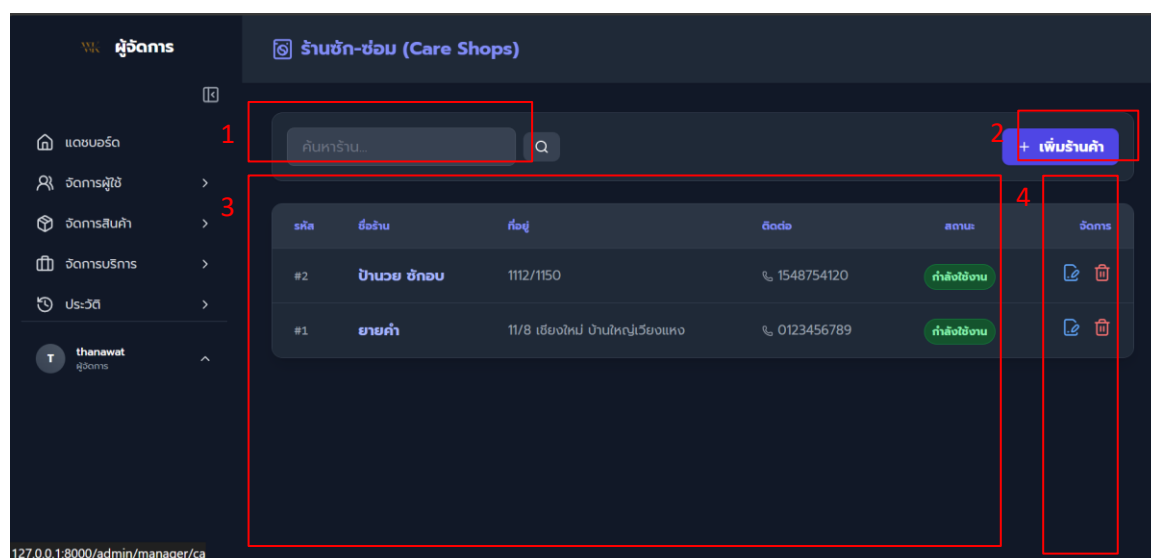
WK ผู้จัดการ

ร้านซัก-ซ่อม (Care Shops)

แดชบอร์ด
จัดการผู้ใช้
จัดการสินค้า
จัดการบริการ
ประวัติ

T thanawat
ผู้จัดการ

1
ค้นหาร้าน...

2
+ เพิ่มร้านค้า

3

4

| รหัส | ชื่อร้าน | ที่อยู่ | ติดต่อ | สถานะ | จัดการ |
|---|---|---|---|---|---|
| #2 | ป้านวย ซักอบ | 1112/1150 | 1548754120 | กำลังใช้งาน | |
| #1 | ยายคำ | 11/8 เชียงใหม่ บ้านใหญ่เวียงแหง | 0123456789 | กำลังใช้งาน | |

127.0.0.1:8000/admin/manager/ca